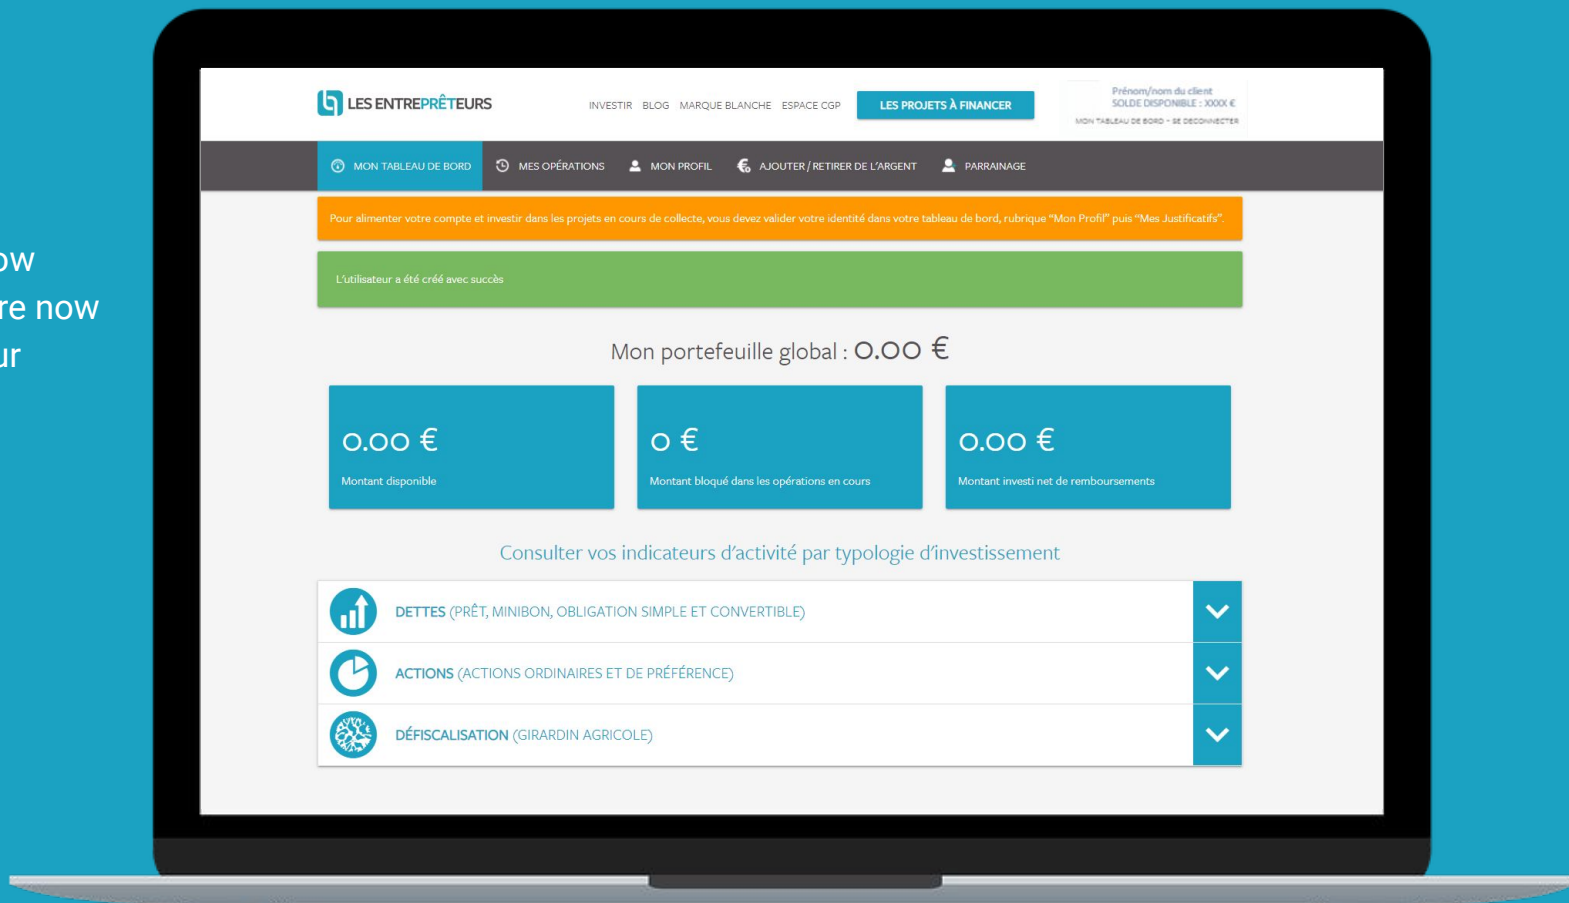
ow
re now
ur

LES ENTREPRÊTEURS

INVESTIR BLOG MARQUE BLANCHE ESPACE CGP

LES PROJETS À FINANCER

Prénom/nom du client
SOLDE DISPONIBLE : XXXX €
MON TABLEAU DE BORD - SE DECONNECTER

MON TABLEAU DE BORD MES OPÉRATIONS MON PROFIL AJOUTER / RETIRER DE L'ARGENT PARRAINAGE

Pour alimenter votre compte et investir dans les projets en cours de collecte, vous devez valider votre identité dans votre tableau de bord, rubrique "Mon Profil" puis "Mes Justificatifs".

L'utilisateur a été créé avec succès

Mon portefeuille global : 0.00 €

0.00 €
Montant disponible

0 €
Montant bloqué dans les opérations en cours

0.00 €
Montant investi net de remboursements

Consulter vos indicateurs d'activité par typologie d'investissement

DETTES (PRÊT, MINIBON, OBLIGATION SIMPLE ET CONVERTIBLE)

ACTIONS (ACTIONS ORDINAIRES ET DE PRÉFÉRENCE)

DÉFISCALISATION (GIRARDIN AGRICOLE)